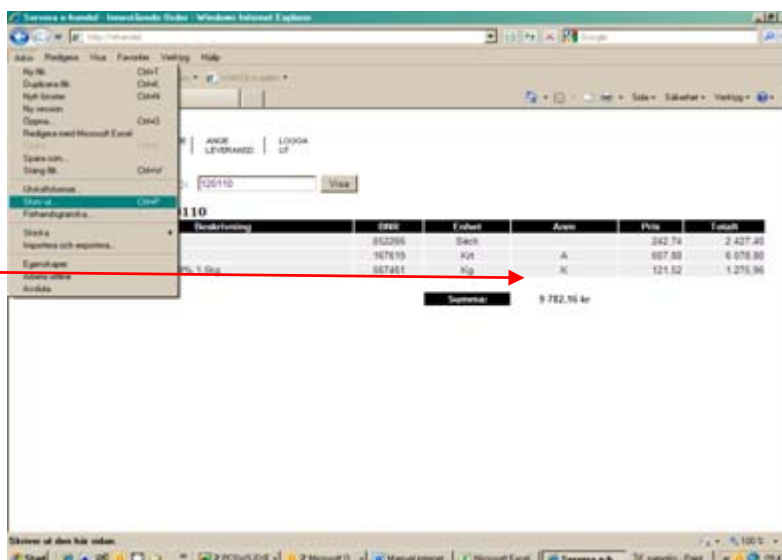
Servera e-handel - Inneliggande Order - Windows Internet Explorer

Arkiv Redigera Visa Favoriter Verktyg Hjälp

Ny flik Ctrl+T
Duplicera flik Ctrl+K
Nytt fönster Ctrl+N
Ny session
Öppna... Ctrl+O
Redigera med Microsoft Excel
Spara Ctrl+S
Spara som...
Stäng flik Ctrl+W
Utskriftsformat...
Skriv ut... Ctrl+P
Förhandsgranska...
Skicka
Importera och exportera...
Egenskaper
Arbeta offline
Avsluta

Sida • Säkerhet • Verktyg •

ANGE LEVERANSD. | LOGGA UT

126110 Visa

110

| Beskrivning | BNR | Enhet | Anm | Pris | Totalt |
|---|---|---|---|---|---|
| | 852295 | Säck | | 242,74 | 2 427,40 |
| | 167619 | Krt | A | 607,88 | 6 078,80 |
| % 1,5kg | 567461 | Kg | K | 121,52 | 1 275,96 |

Summa: 9 782,16 kr

Skriver ut den här sidan.

Start | Servera e-h... | Microsoft Excel | 100%